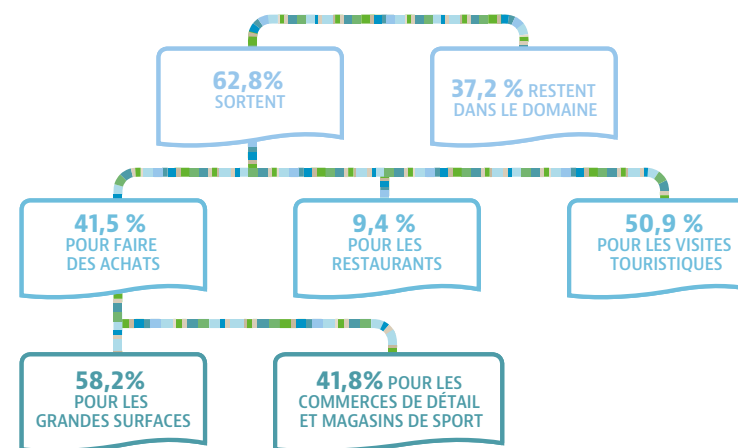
62,8%
SORTENT

37,2 % RESTENT DANS LE DOMAINE

41,5 %
POUR FAIRE DES ACHATS

9,4 %
POUR LES RESTAURANTS

50,9 %
POUR LES VISITES TOURISTIQUES

58,2%
POUR LES GRANDES SURFACES

41,8% POUR LES COMMERCES DE DÉTAIL ET MAGASINS DE SPORT